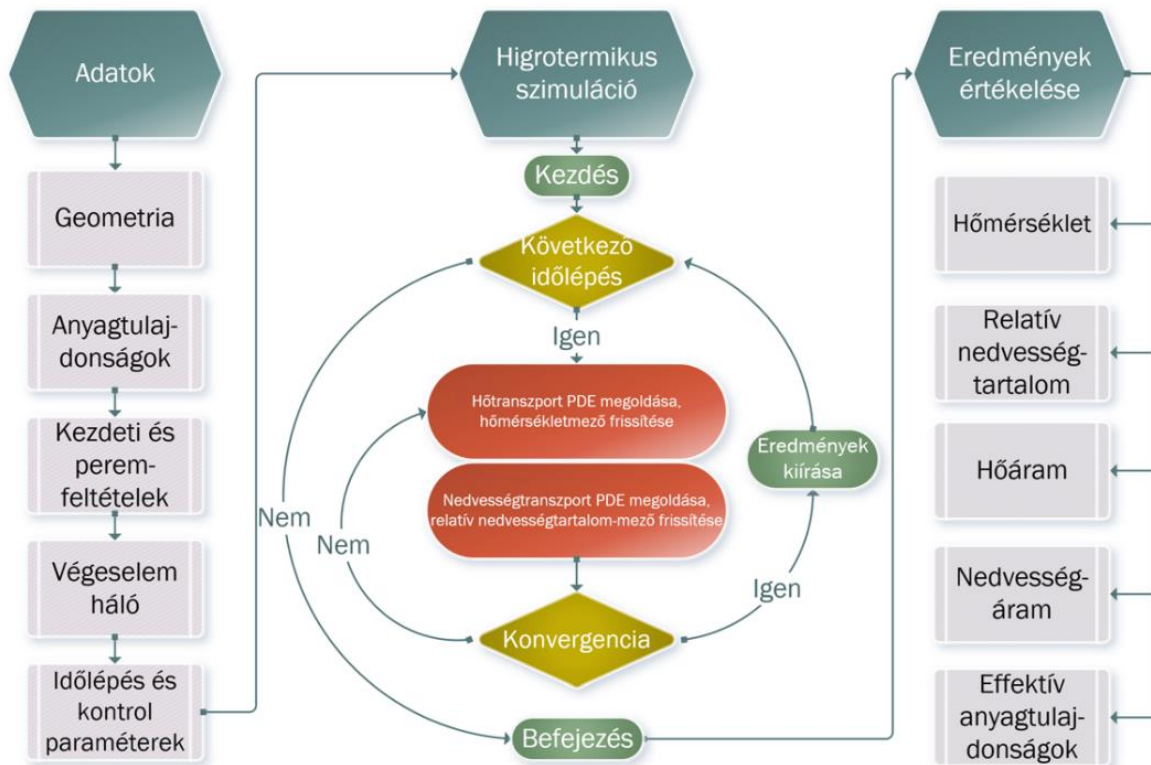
Adatok

Geometria

Anyagtulajdonságok

Kezdeti és peremfeltételek

Végeselem háló

Időlépés és kontrol paraméterek

Higrotermikus szimuláció

Kezdés

Következő időlépés

Igen

Hőtranszport PDE megoldása, hőmérsékletmező frissítése

Nedvességtranszport PDE megoldása, relatív nedvességtartalom-mező frissítése

Eredmények kiírása

Nem

Nem

Igen

Konvergencia

Befejezés

Eredmények értékelése

Hőmérséklet

Relatív nedvességtartalom

Hőáram

Nedvességáram

Effektív anyagtulajdonságok